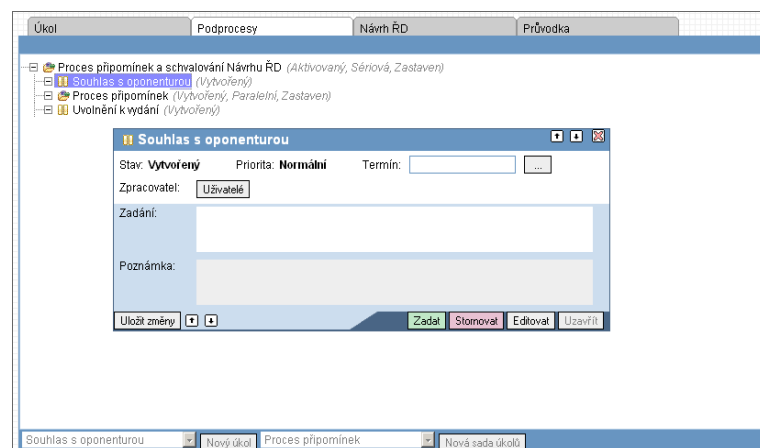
Úkol | Podprocesy | Návrh ŘD | Průvodka

Proces připomínek a schvalování Návrhu ŘD (Aktivovaný, Sériová, Zastaven)
Souhlas s oponenturou (Vytvořený)
Proces připomínek (Vytvořený, Paralelní, Zastaven)
Uvolnění k vydání (Vytvořený)

Souhlas s oponenturou

Stav: Vytvořený Priorita: Normální Termín: ...

Zpracovatel: Uživatelé

Zadání:

Poznámka:

Uložit změny

Zadat Stornovat Editovat Uzavřít

Souhlas s oponenturou Nový úkol Proces připomínek Nová sada úkolů